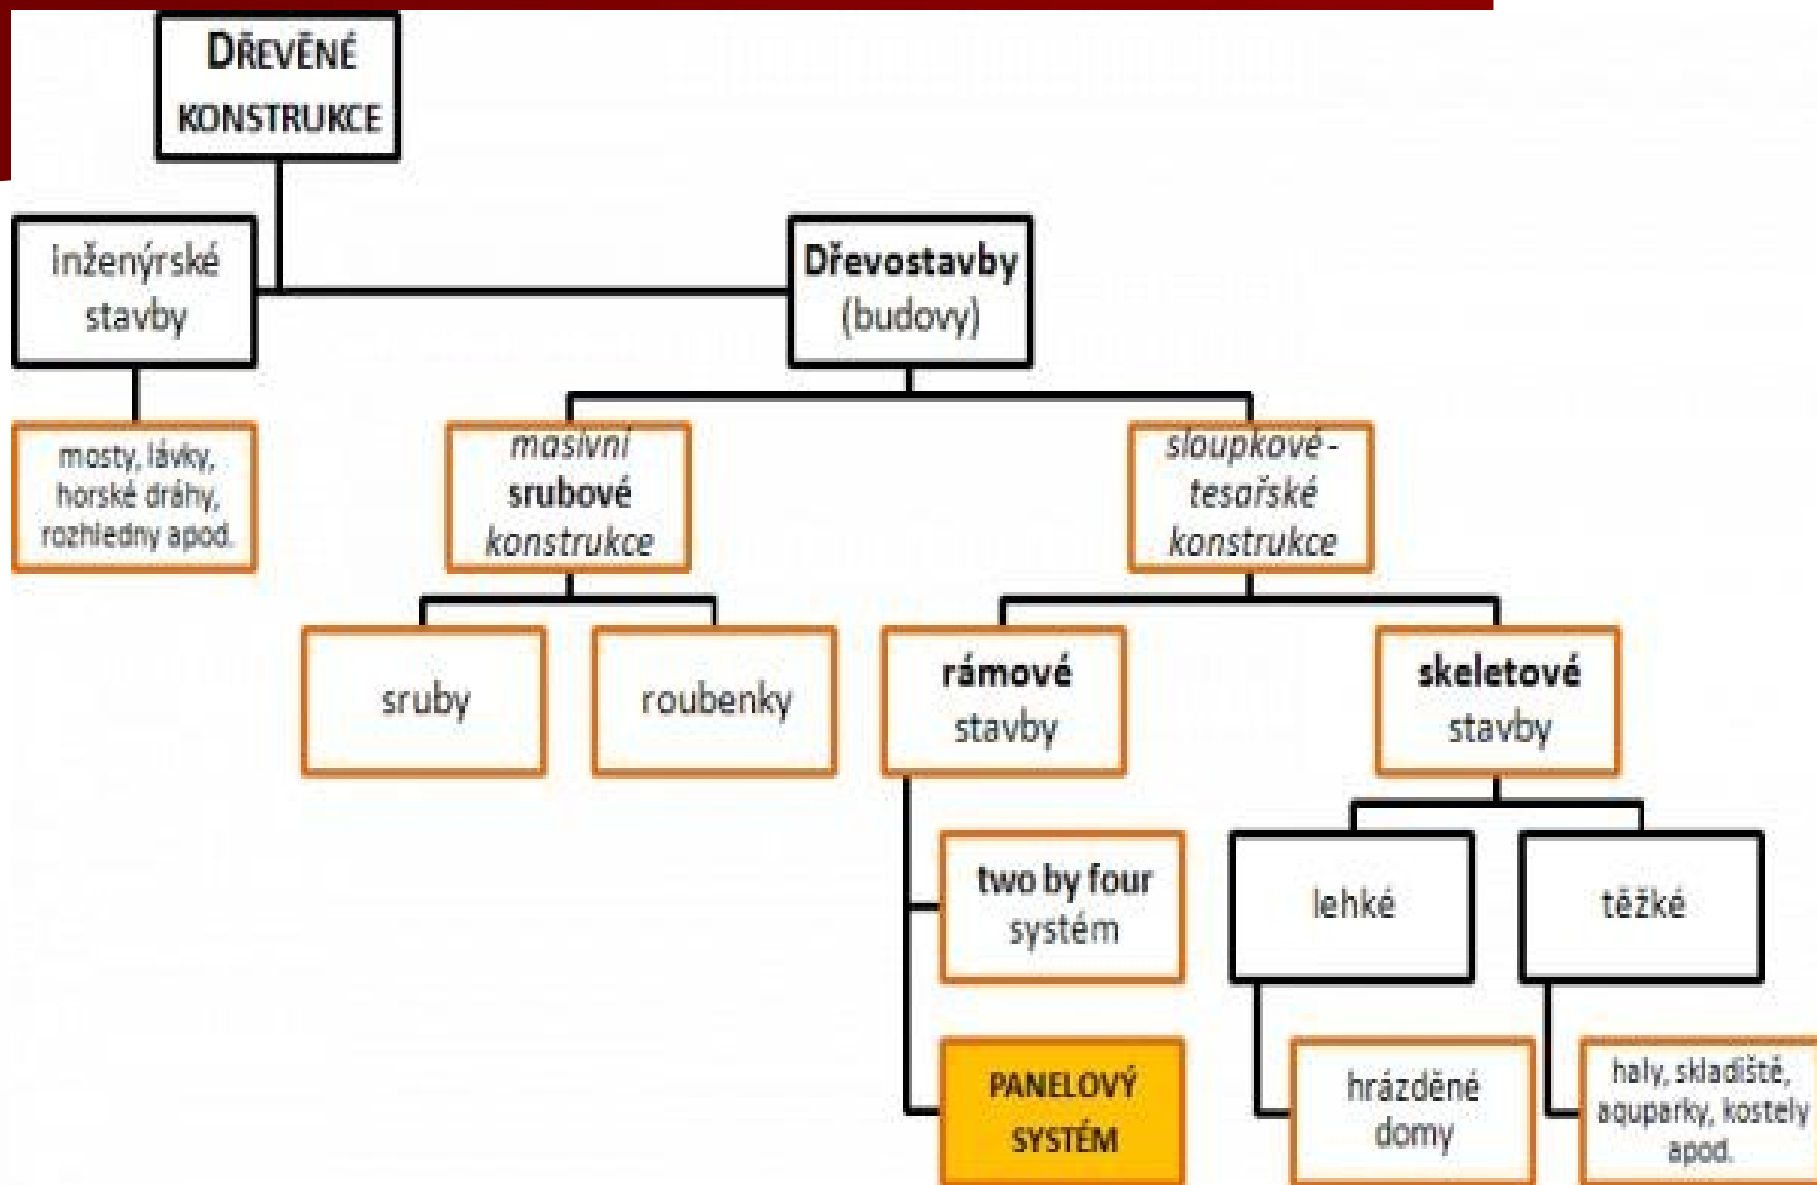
DŘEVĚNÉ KONSTRUKCE

Inženýrské stavby

Dřevostavby (budovy)

mosty, lávky, horské dráhy, rozhledny apod.

masivní srubové konstrukce

sloupkové - tesařské konstrukce

sruby

roubenky

rámové stavby

skeletové stavby

two by four systém

lehké

těžké

PANELOVÝ SYSTÉM

hrázděné domy

haly, skladiště, aquaparky, kostely apod.